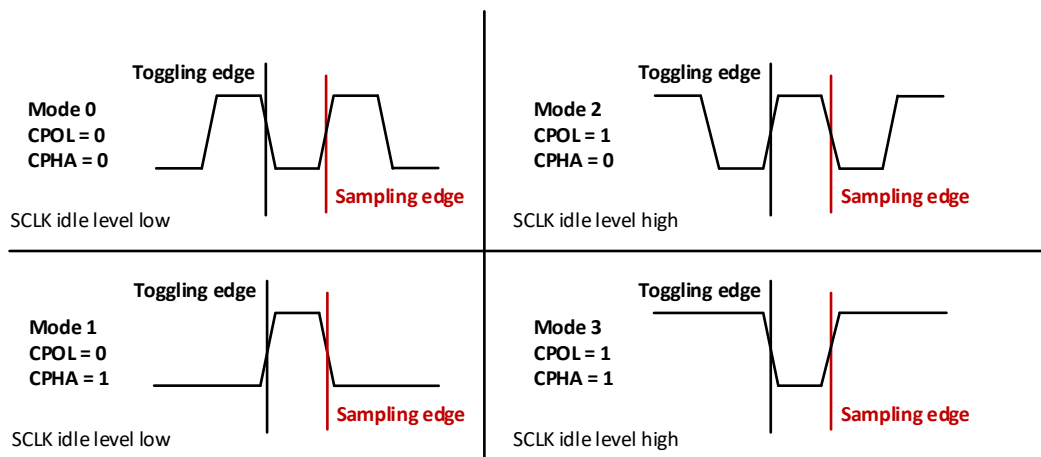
Toggling edge
Mode 0
CPOL = 0
CPHA = 0
Sampling edge
SCLK idle level low

Toggling edge
Mode 2
CPOL = 1
CPHA = 0
Sampling edge
SCLK idle level high

Toggling edge
Mode 1
CPOL = 0
CPHA = 1
Sampling edge
SCLK idle level low

Toggling edge
Mode 3
CPOL = 1
CPHA = 1
Sampling edge
SCLK idle level high